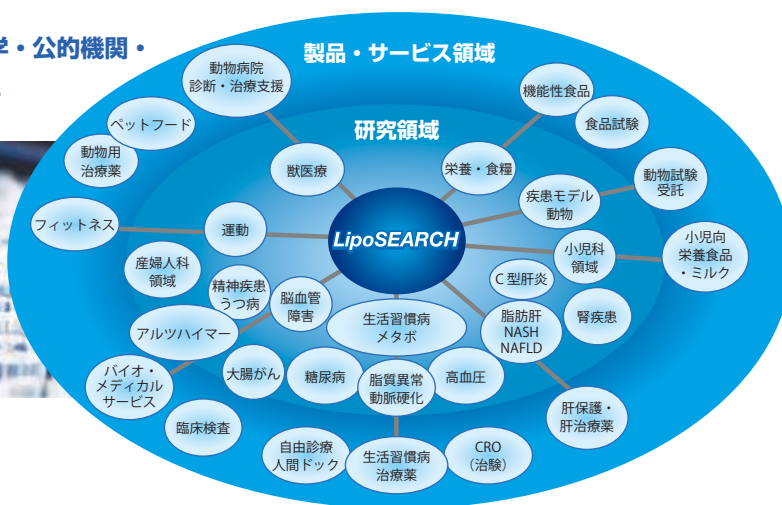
学・公的機関・

製品・サービス領域

研究領域

LipoSEARCH

動物病院
診断・治療支援

ペットフード

動物用
治療薬

フィットネス

産婦人科
領域

アルツハイマー

バイオ・
メディカル
サービス

臨床検査

自由診療
人間ドック

生活習慣病
治療薬

CRO
（治験）

肝保護・
肝治療薬

小児向
栄養食品
・ミルク

動物試験
受託

食品試験

機能性食品

獣医療

栄養・食糧

疾患モデル
動物

小児科
領域

C 型肝炎

腎疾患

脂肪肝
NASH
NAFLD

高血圧

脂質異常
動脈硬化

糖尿病

大腸がん

生活習慣病
メタボ

脳血管
障害

精神疾患
うつ病

運動